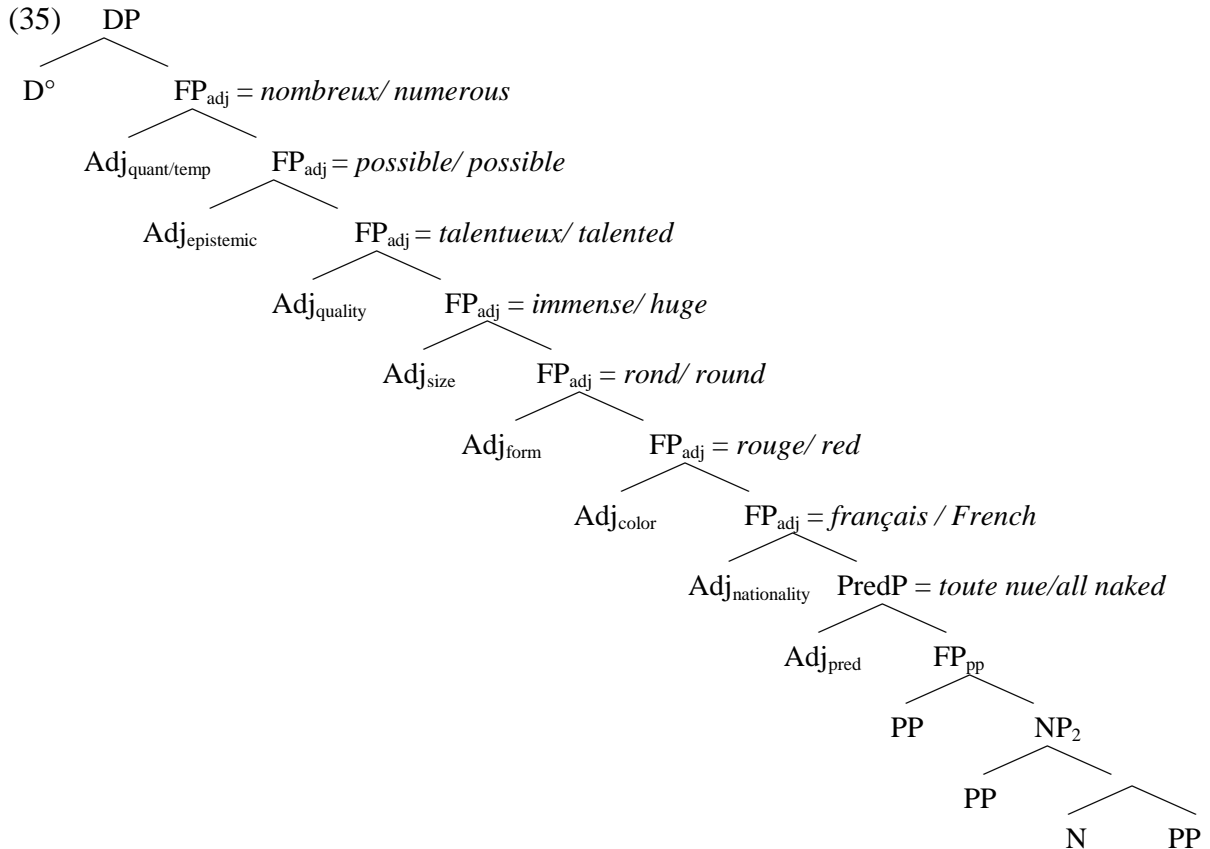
(35) DP

D° $FP_{adj}$ = *nombreux/ numerous*

$Adj_{quant/temp}$ $FP_{adj}$ = *possible/ possible*

$Adj_{epistemic}$ $FP_{adj}$ = *talentueux/ talented*

$Adj_{quality}$ $FP_{adj}$ = *immense/ huge*

$Adj_{size}$ $FP_{adj}$ = *rond/ round*

$Adj_{form}$ $FP_{adj}$ = *rouge/ red*

$Adj_{color}$ $FP_{adj}$ = *français / French*

$Adj_{nationality}$ PredP = *toute nue/all naked*

$Adj_{pred}$ $FP_{pp}$

PP $NP_2$

PP

N PP